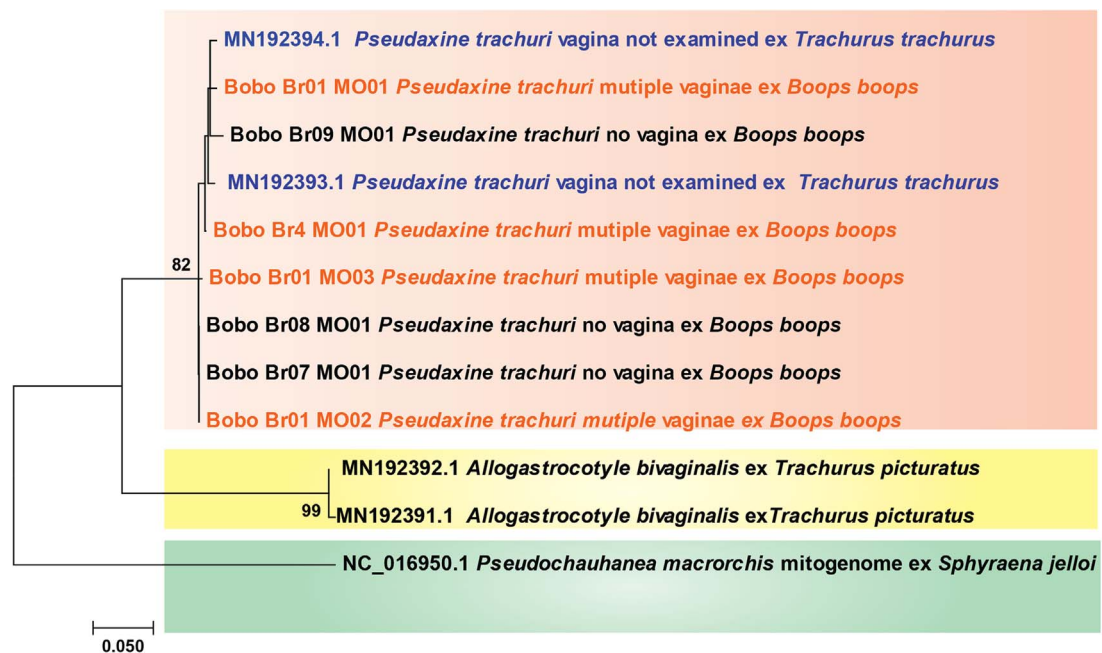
MN192394.1 *Pseudaxine trachuri* vagina not examined ex *Trachurus trachurus*

Bobo Br01 MO01 *Pseudaxine trachuri* mutiple vaginae ex *Boops boops*

Bobo Br09 MO01 *Pseudaxine trachuri* no vagina ex *Boops boops*

MN192393.1 *Pseudaxine trachuri* vagina not examined ex *Trachurus trachurus*

Bobo Br4 MO01 *Pseudaxine trachuri* mutiple vaginae ex *Boops boops*

82

Bobo Br01 MO03 *Pseudaxine trachuri* mutiple vaginae ex *Boops boops*

Bobo Br08 MO01 *Pseudaxine trachuri* no vagina ex *Boops boops*

Bobo Br07 MO01 *Pseudaxine trachuri* no vagina ex *Boops boops*

Bobo Br01 MO02 *Pseudaxine trachuri mutiple* vaginae *ex Boops boops*

MN192392.1 *Allogastrocotyle bivaginalis* ex *Trachurus picturatus*

99

MN192391.1 *Allogastrocotyle bivaginalis* ex*Trachurus picturatus*

NC_016950.1 *Pseudochauhanea macrorchis* mitogenome ex *Sphyraena jelloi*

0.050